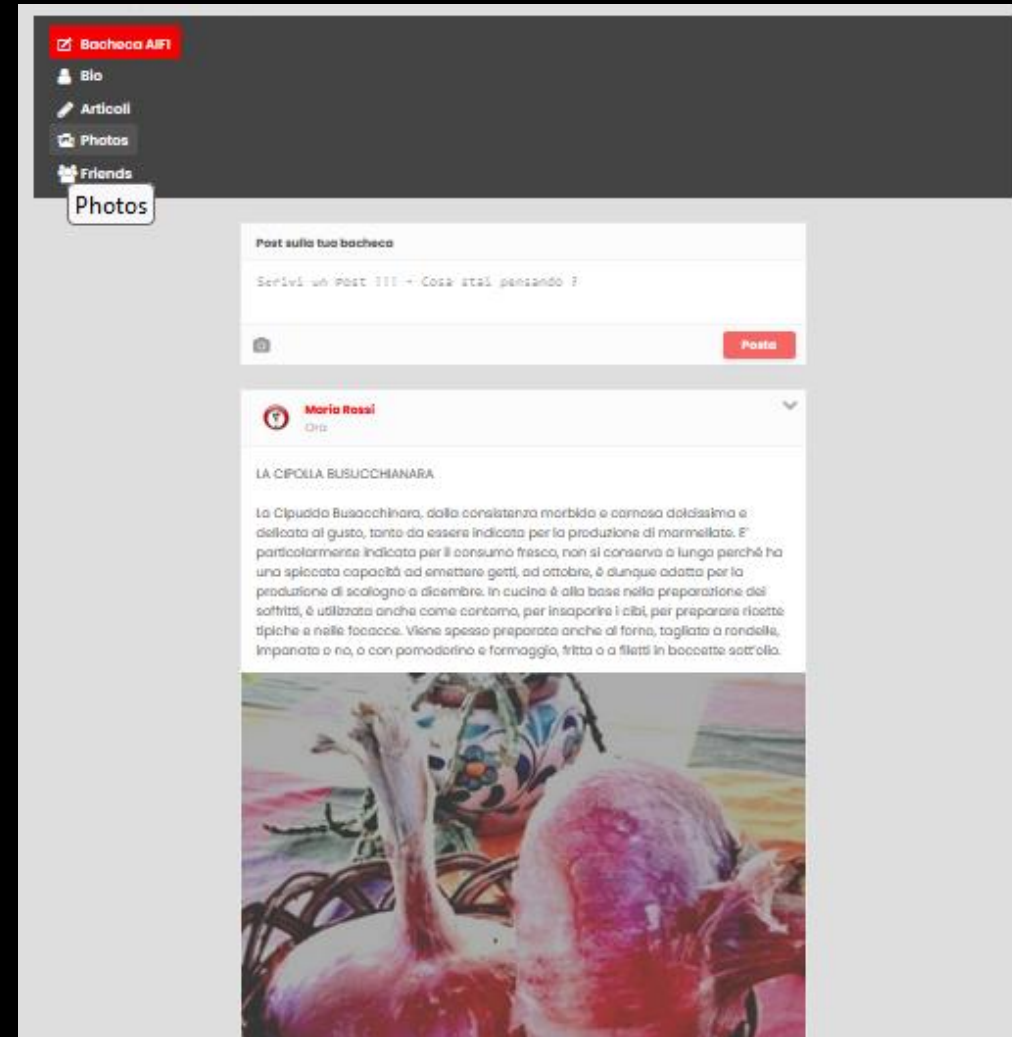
Bacheca AIFI
Bio
Articoli
Photos
Friends
Photos

Post sulla tua bacheca

Scrivi un Post !!! - Cosa stai pensando ?

Posta

Mario Rossi
Ora

LA CIPOLLA BUSUCCHIANARA

La Cipudda Busacchinara, dalla consistenza morbida e carnosa dolcissima e delicata al gusto, tanto da essere indicata per la produzione di marmellate. E' particolarmente indicata per il consumo fresco, non si conserva a lungo perché ha una spiccata capacità ad emettere getti, ad ottobre, è dunque adatta per la produzione di scalogno a dicembre. In cucina è alla base nella preparazione dei soffritti, è utilizzata anche come contorno, per insaporire i cibi, per preparare ricette tipiche e nelle focacce. Viene spesso preparata anche al forno, tagliata a rondelle, impanata o no, o con pomodorino e formaggio, fritta o a filetti in boccette sott'olio.